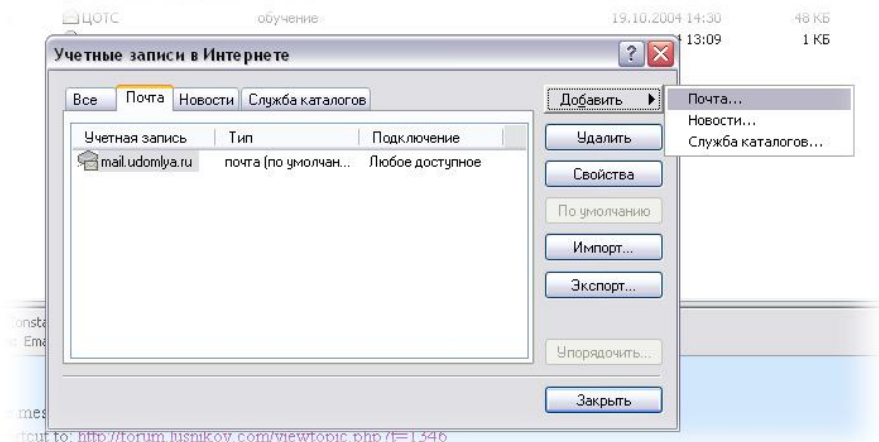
ЦОТС обучение 19.10.2004 14:30 48 КБ
13:09 1 КБ

Учетные записи в Интернете

Все | Почта | Новости | Служба каталогов

| Учетная запись | Тип | Подключение |
|---|---|---|
| mail.udomlya.ru | почта (по умолчан... | Любое доступное |

Добавить
Удалить
Свойства
По умолчанию
Импорт...
Экспорт...
Упорядочить...
Закрыть

Почта...
Новости...
Служба каталогов...

onsta
Ema
mes
rtcut to: http://forum.lusnikov.com/viewtopic.php?t=1346